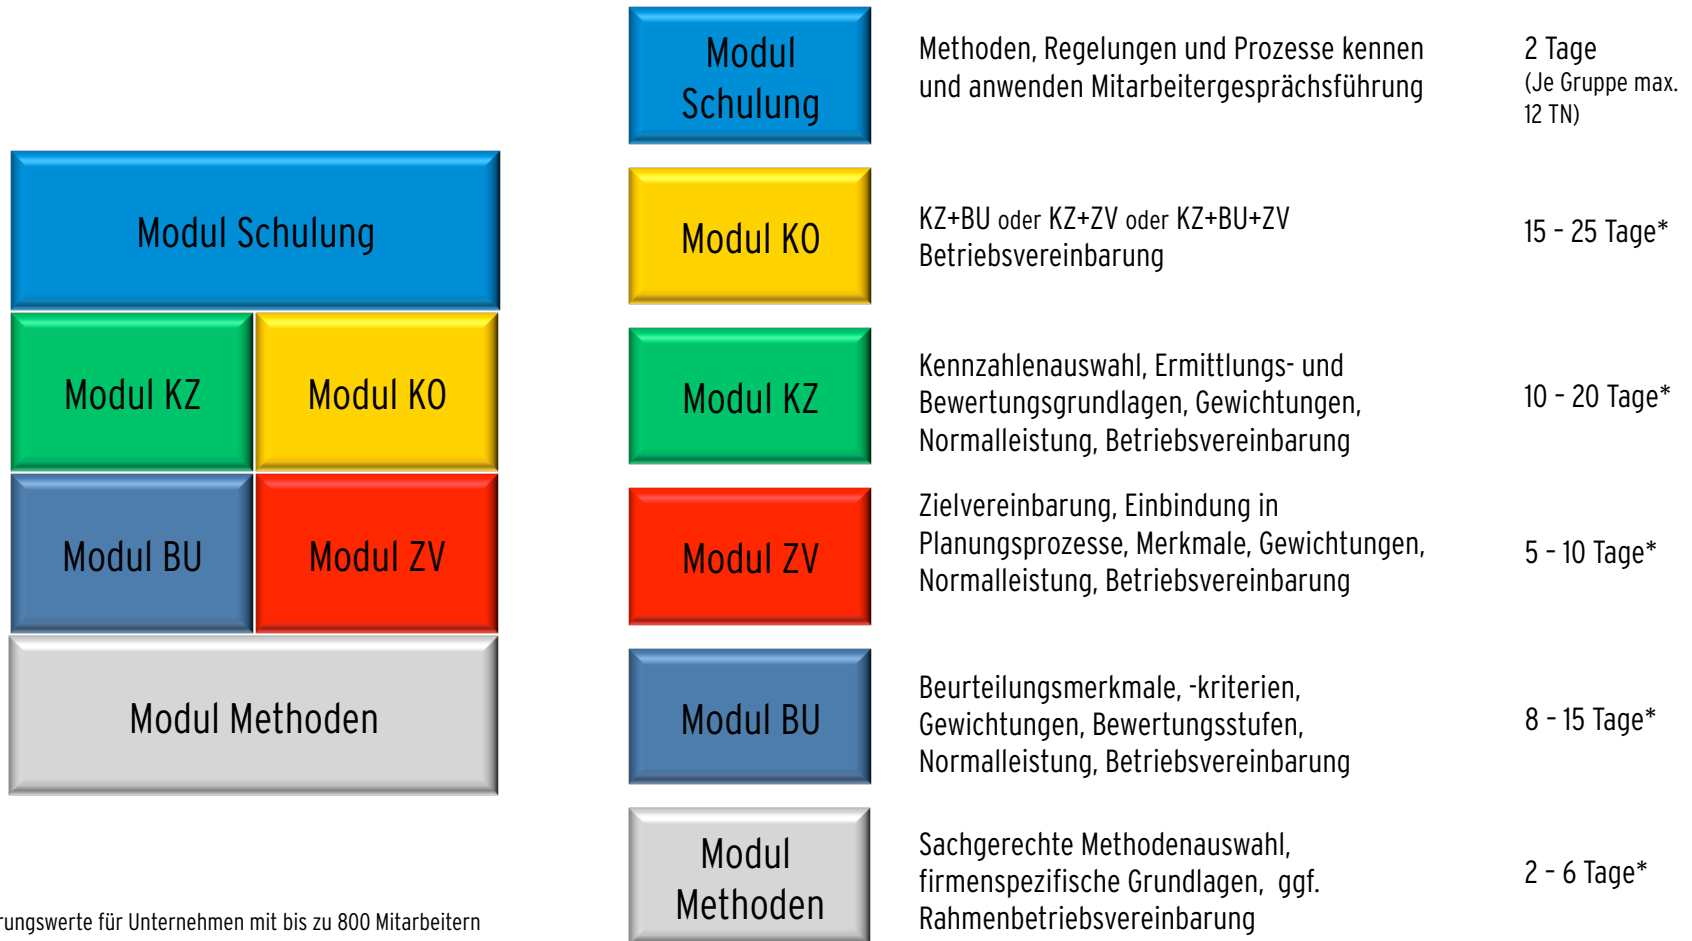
Modul Schulung

Modul KZ

Modul KO

Modul BU

Modul ZV

Modul Methoden

rungswerte für Unternehmen mit bis zu 800 Mitarbeitern

| Modul Schulung | Methoden, Regelungen und Prozesse kennen und anwenden Mitarbeitergesprächsführung | 2 Tage (Je Gruppe max. 12 TN) |
|---|---|---|
| Modul KO | KZ+BU oder KZ+ZV oder KZ+BU+ZV Betriebsvereinbarung | 15 - 25 Tage* |
| Modul KZ | Kennzahlenauswahl, Ermittlungs- und Bewertungsgrundlagen, Gewichtungen, Normalleistung, Betriebsvereinbarung | 10 - 20 Tage* |
| Modul ZV | Zielvereinbarung, Einbindung in Planungsprozesse, Merkmale, Gewichtungen, Normalleistung, Betriebsvereinbarung | 5 - 10 Tage* |
| Modul BU | Beurteilungsmerkmale, -kriterien, Gewichtungen, Bewertungsstufen, Normalleistung, Betriebsvereinbarung | 8 - 15 Tage* |
| Modul Methoden | Sachgerechte Methodenauswahl, firmenspezifische Grundlagen, ggf. Rahmenbetriebsvereinbarung | 2 - 6 Tage* |